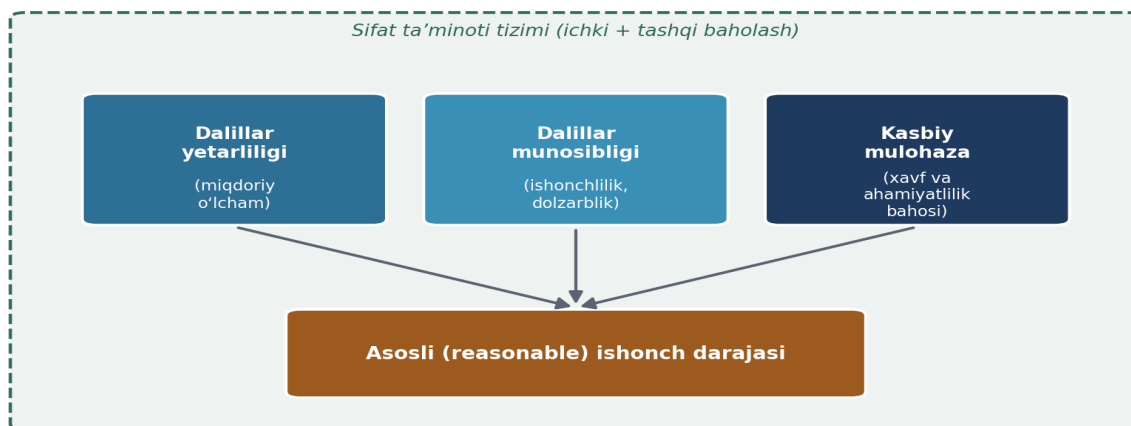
Sifat ta’minoti tizimi (ichki + tashqi baholash)

Dalillar yetarliligi

(miqdoriy o‘lcham)

Dalillar munosibligi

(ishonchlilik, dolzarblik)

Kasbiy mulohaza

(xavf va ahamiyatlilik bahosi)

Asosli (reasonable) ishonch darajasi